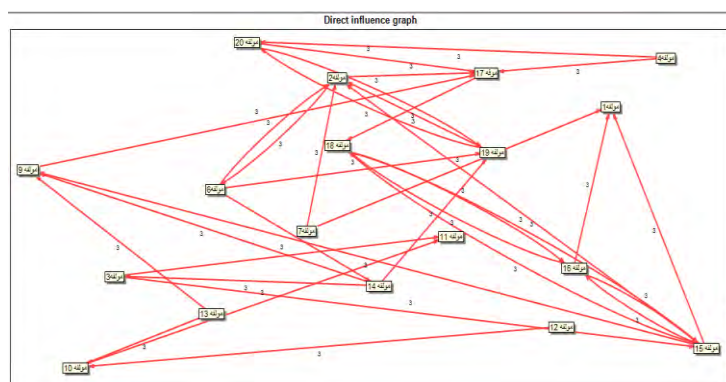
Direct influence graph

مولفه 20
مولفه 4
مولفه 17
مولفه 2
مولفه 1
مولفه 18
مولفه 19
مولفه 9
مولفه 6
مولفه 7
مولفه 11
مولفه 3
مولفه 14
مولفه 16
مولفه 13
مولفه 12
مولفه 10
مولفه 15

3 3 3 3 3 3 3 3 3 3 3 3 3 3 3 3 3 3 3 3 3 3 3 3 3 3 3 3 3 3 3 3